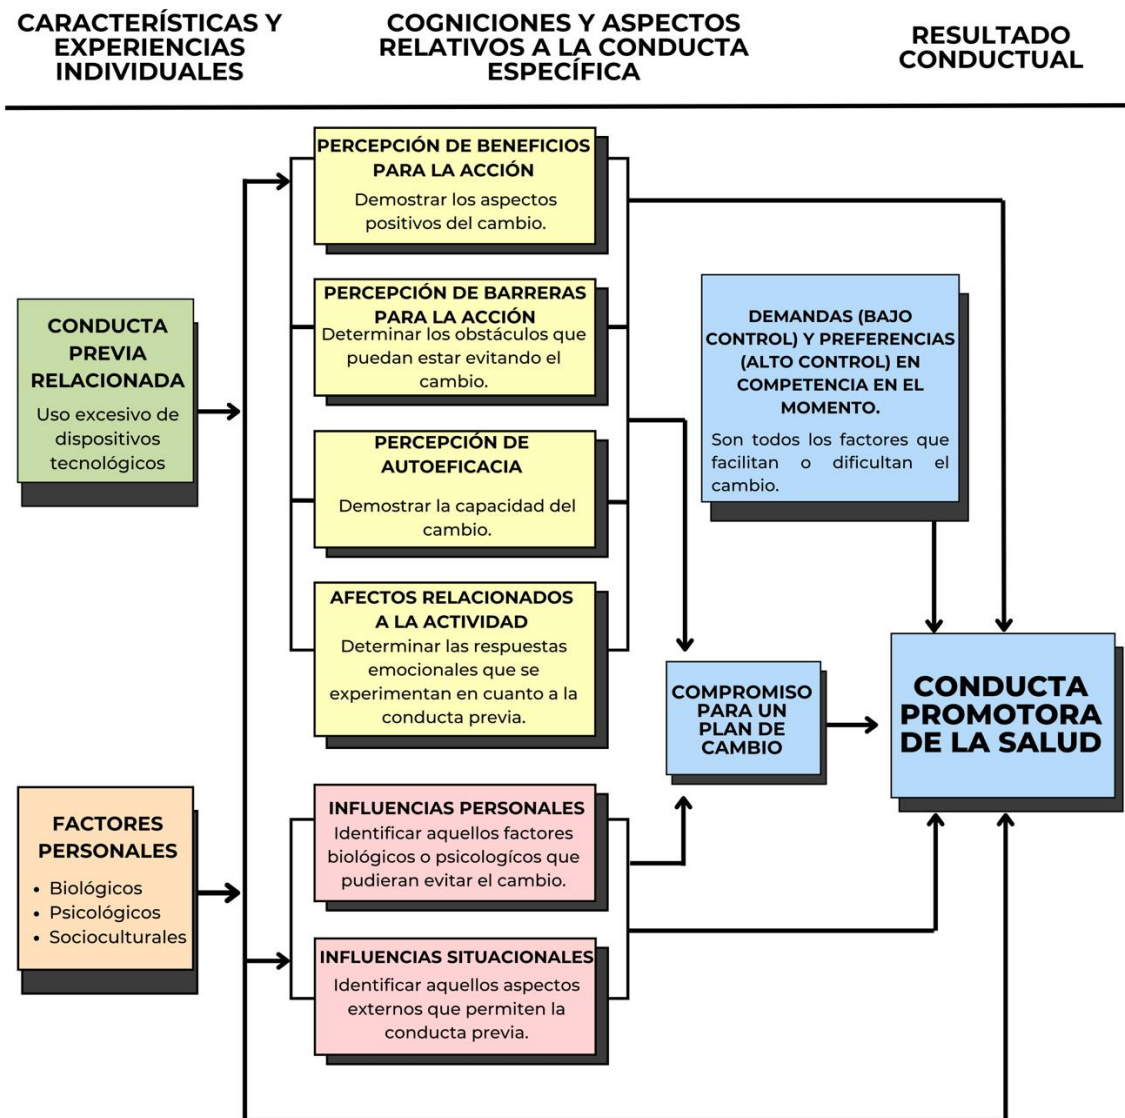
CARACTERÍSTICAS Y EXPERIENCIAS INDIVIDUALES

COGNICIONES Y ASPECTOS RELATIVOS A LA CONDUCTA ESPECÍFICA

RESULTADO CONDUCTUAL

CONDUCTA PREVIA RELACIONADA
Uso excesivo de dispositivos tecnológicos

FACTORES PERSONALES
• Biológicos
• Psicológicos
• Socioculturales

PERCEPCIÓN DE BENEFICIOS PARA LA ACCIÓN
Demostrar los aspectos positivos del cambio.

PERCEPCIÓN DE BARRERAS PARA LA ACCIÓN
Determinar los obstáculos que puedan estar evitando el cambio.

PERCEPCIÓN DE AUTOEFICACIA
Demostrar la capacidad del cambio.

AFECTOS RELACIONADOS A LA ACTIVIDAD
Determinar las respuestas emocionales que se experimentan en cuanto a la conducta previa.

INFLUENCIAS PERSONALES
Identificar aquellos factores biológicos o psicologícos que pudieran evitar el cambio.

INFLUENCIAS SITUACIONALES
Identificar aquellos aspectos externos que permiten la conducta previa.

DEMANDAS (BAJO CONTROL) Y PREFERENCIAS (ALTO CONTROL) EN COMPETENCIA EN EL MOMENTO.
Son todos los factores que facilitan o dificultan el cambio.

COMPROMISO PARA UN PLAN DE CAMBIO

CONDUCTA PROMOTORA DE LA SALUD